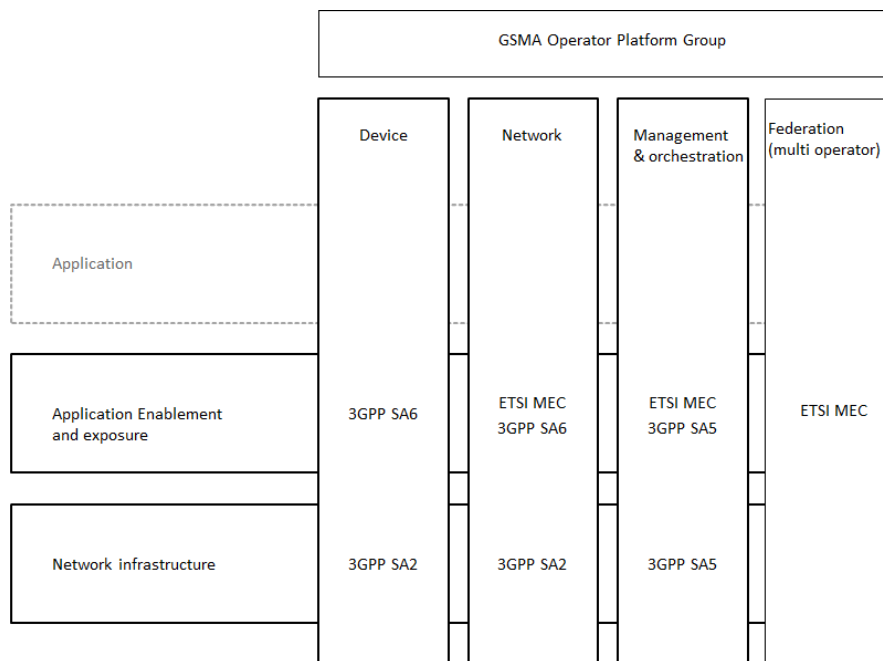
GSMA Operator Platform Group

| | Device | Network | Management & orchestration | Federation (multi operator) |
|---|---|---|---|---|
| Application | | | | |
| Application Enablement and exposure | 3GPP SA6 | ETSI MEC 3GPP SA6 | ETSI MEC 3GPP SA5 | ETSI MEC |
| Network infrastructure | 3GPP SA2 | 3GPP SA2 | 3GPP SA5 | |